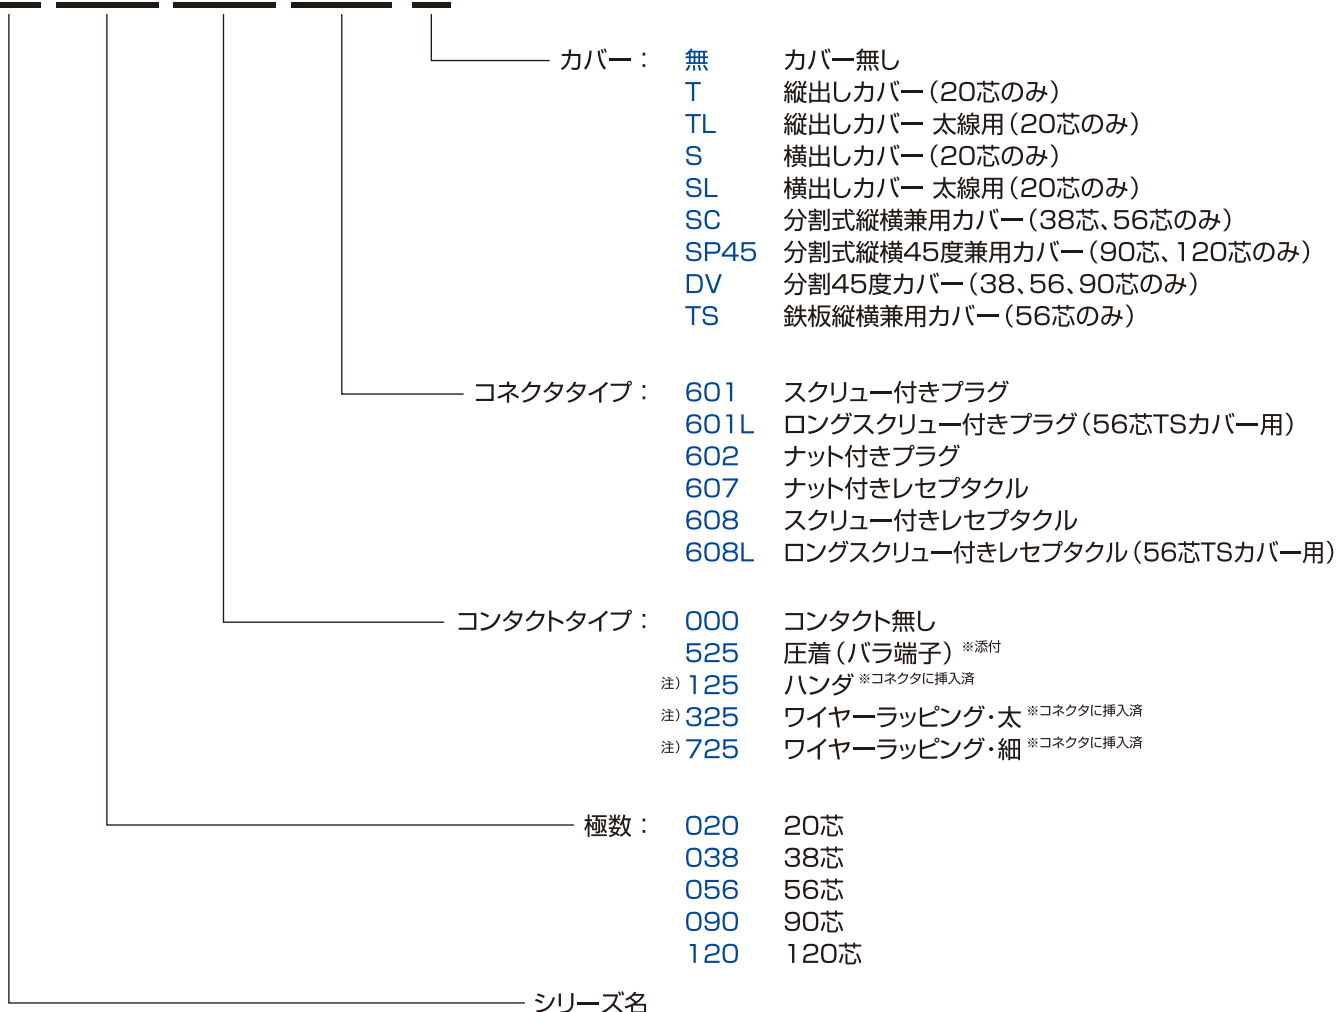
カバー： 無 カバー無し
T 縦出しカバー（20芯のみ）
TL 縦出しカバー 太線用（20芯のみ）
S 横出しカバー（20芯のみ）
SL 横出しカバー 太線用（20芯のみ）
SC 分割式縦横兼用カバー（38芯、56芯のみ）
SP45 分割式縦横45度兼用カバー（90芯、120芯のみ）
DV 分割45度カバー（38、56、90芯のみ）
TS 鉄板縦横兼用カバー（56芯のみ）

コネクタタイプ： 601 スクリュー付きプラグ
601L ロングスクリュー付きプラグ（56芯TSカバー用）
602 ナット付きプラグ
607 ナット付きレセプタクル
608 スクリュー付きレセプタクル
608L ロングスクリュー付きレセプタクル（56芯TSカバー用）

コンタクトタイプ： 000 コンタクト無し
525 圧着（バラ端子）※添付
注）125 ハンダ ※コネクタに挿入済
注）325 ワイヤーラッピング・太 ※コネクタに挿入済
注）725 ワイヤーラッピング・細 ※コネクタに挿入済

極数： 020 20芯
038 38芯
056 56芯
090 90芯
120 120芯

シリーズ名